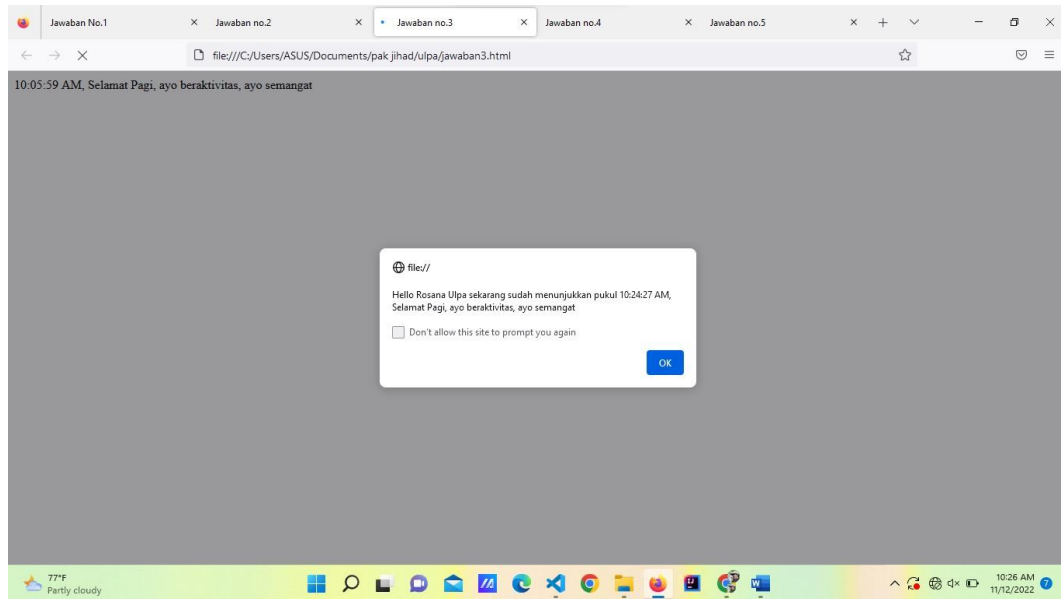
Jawaban No.1 × Jawaban no.2 × Jawaban no.3 × Jawaban no.4 × Jawaban no.5 ×

file:///C:/Users/ASUS/Documents/pak jihad/ulpa/jawaban3.html

10:05:59 AM, Selamat Pagi, ayo beraktivitas, ayo semangat

file://

Hello Rosana Ulpa sekarang sudah menunjukkan pukul 10:24:27 AM, Selamat Pagi, ayo beraktivitas, ayo semangat

Don't allow this site to prompt you again

OK

77°F
Partly cloudy

10:26 AM
11/12/2022